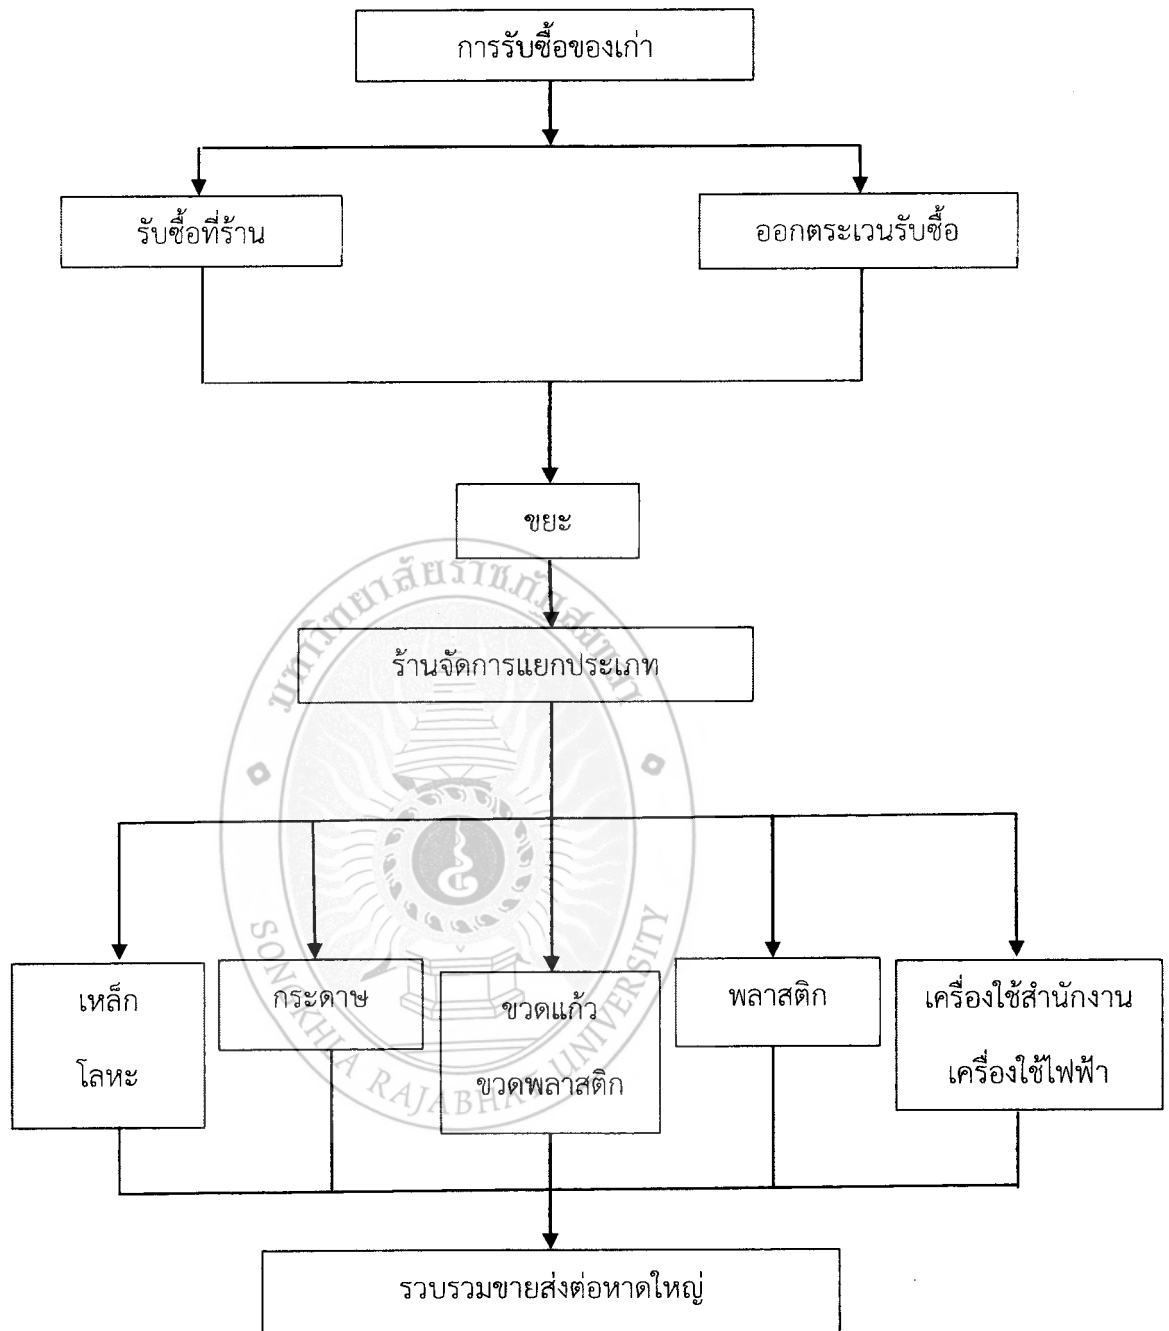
การรับซื้อของเก่า

รับซื้อที่ร้าน

ออกตระเวนรับซื้อ

ขยะ

ร้านจัดการแยกประเภท

เหล็ก
โลหะ

กระดาษ

ขวดแก้ว
ขวดพลาสติก

พลาสติก

เครื่องใช้สำนักงาน
เครื่องใช้ไฟฟ้า

รวบรวมขายส่งต่อหาดใหญ่

มหาวิทยาลัยราชภัฏสงขลา
SONGKHLA RAJABHAT UNIVERSITY